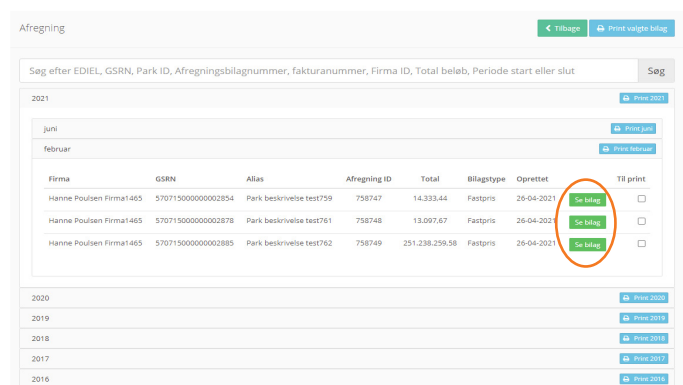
Afregning

Tilbage Print valgte bilag

Søg efter EDIEL, GSRN, Park ID, Afregningsbilagnummer, fakturanummer, Firma ID, Total beløb, Periode start eller slut

Søg

2021 Print 2021

juni Print juni

februar Print februar

| Firma | GSRN | Alias | Afregning ID | Total | Bilagstype | Oprettet | | Til print |
|---|---|---|---|---|---|---|---|---|
| Hanne Poulsen Firma1465 | 570715000000002854 | Park beskrivelse test759 | 758747 | 14.333,44 | Fastpris | 26-04-2021 | Se bilag | |
| Hanne Poulsen Firma1465 | 570715000000002878 | Park beskrivelse test761 | 758748 | 13.097,67 | Fastpris | 26-04-2021 | Se bilag | |
| Hanne Poulsen Firma1465 | 570715000000002885 | Park beskrivelse test762 | 758749 | 251.238.259,58 | Fastpris | 26-04-2021 | Se bilag | |

2020 Print 2020

2019 Print 2019

2018 Print 2018

2017 Print 2017

2016 Print 2016